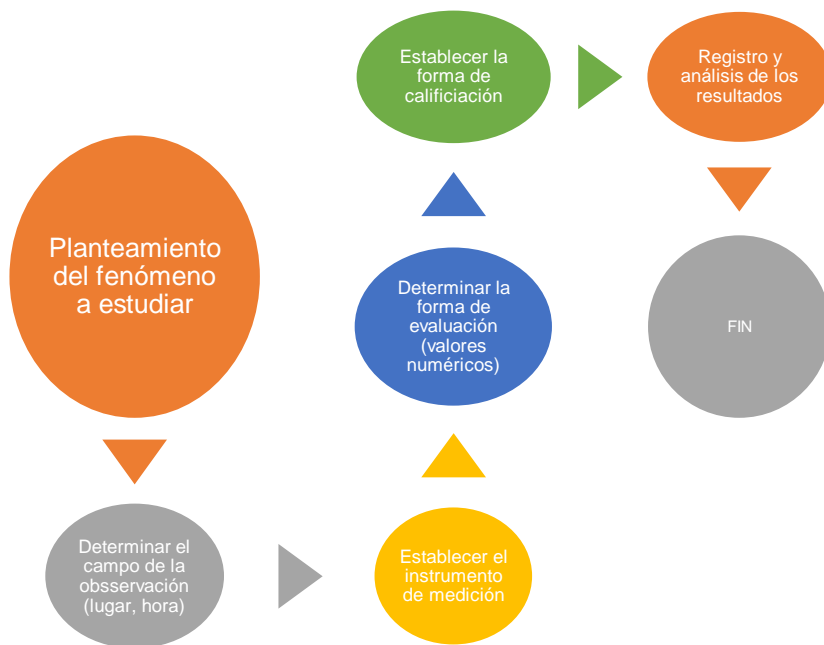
Planteamiento del fenómeno a estudiar

Determinar el campo de la obsservación (lugar, hora)

Establecer el instrumento de medición

Determinar la forma de evaluación (valores numéricos)

Establecer la forma de califiación

Registro y análisis de los resultados

FIN